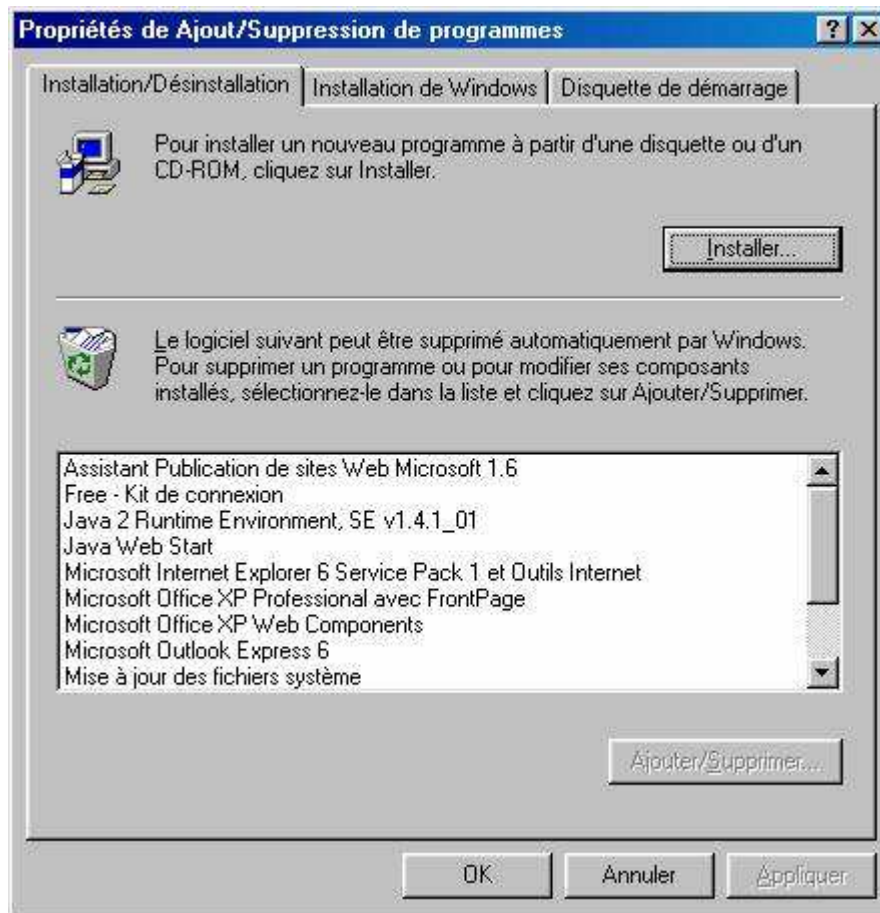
Propriétés de Ajout/Suppression de programmes

?

Installation/Désinstallation | Installation de Windows | Disquette de démarrage

Pour installer un nouveau programme à partir d'une disquette ou d'un CD-ROM, cliquez sur Installer.

Installer...

Le logiciel suivant peut être supprimé automatiquement par Windows. Pour supprimer un programme ou pour modifier ses composants installés, sélectionnez-le dans la liste et cliquez sur Ajouter/Supprimer.

Assistant Publication de sites Web Microsoft 1.6
Free - Kit de connexion
Java 2 Runtime Environment, SE v1.4.1_01
Java Web Start
Microsoft Internet Explorer 6 Service Pack 1 et Outils Internet
Microsoft Office XP Professional avec FrontPage
Microsoft Office XP Web Components
Microsoft Outlook Express 6
Mise à jour des fichiers système

Ajouter/Supprimer...

OK | Annuler | Appliquer